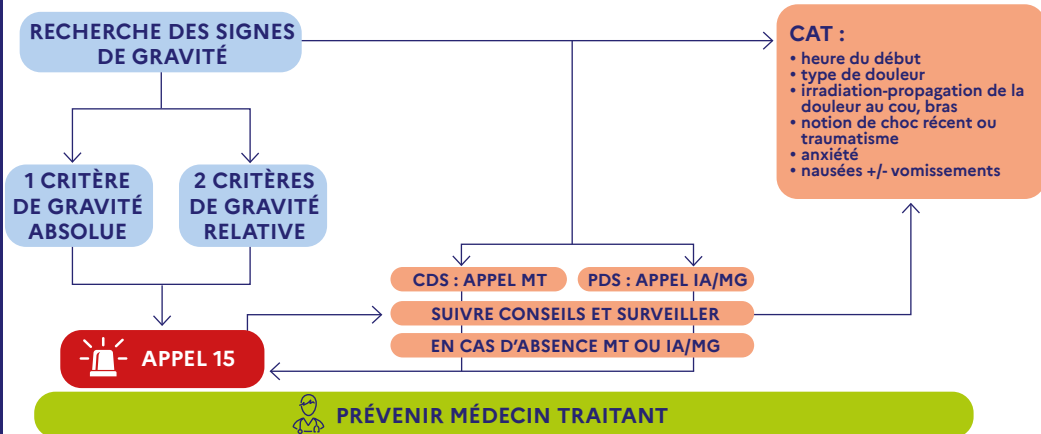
RECHERCHE DES SIGNES DE GRAVITÉ

1 CRITÈRE DE GRAVITÉ ABSOLUE

2 CRITÈRES DE GRAVITÉ RELATIVE

CAT :
• heure du début
• type de douleur
• irradiation-propagation de la douleur au cou, bras
• notion de choc récent ou traumatisme
• anxiété
• nausées +/- vomissements

CDS : APPEL MT

PDS : APPEL IA/MG

SUIVRE CONSEILS ET SURVEILLER

EN CAS D'ABSENCE MT OU IA/MG

APPEL 15

PRÉVENIR MÉDECIN TRAITANT